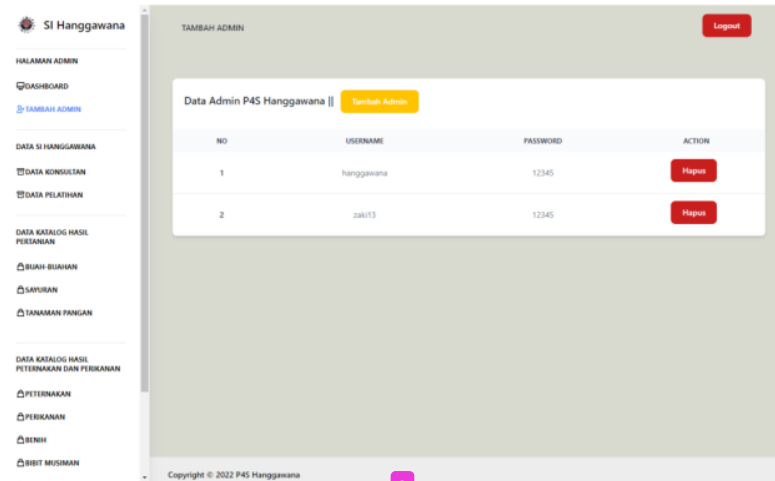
SI Hanggawana

HALAMAN ADMIN

DASHBOARD

TAMBAH ADMIN

DATA SI HANGGAWANA

DATA KONSULTAN

DATA PELATIHAN

DATA KATALOG HASIL PERTANIAN

BUAH-BUAHAN

SAYURAN

TANAMAN PANGAN

DATA KATALOG HASIL PETERNAKAN DAN PERIKANAN

PETERNAKAN

PERIKANAN

BENIH

BIBIT MUSIMAN

TAMBAH ADMIN

Logout

Data Admin P4S Hanggawana || Tambah Admin

| NO | USERNAME | PASSWORD | ACTION |
|---|---|---|---|
| 1 | hanggawana | 12345 | Hapus |
| 2 | zaki13 | 12345 | Hapus |

Copyright © 2022 P4S Hanggawana